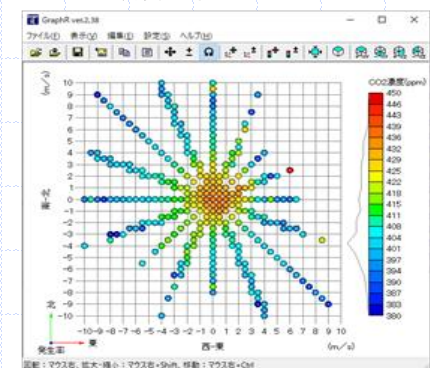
GraphR ver.2.38

ファイル(F) 表示(V) 編集(E) 設定(S) ヘルプ(H)

(m/s)

10
9
8
7
6
5
4
3
2
1
0
-1
-2
-3
-4
-5
-6
-7
-8
-9
-10

南-北

北
東
発生率

-10 -9 -8 -7 -6 -5 -4 -3 -2 -1 0 1 2 3 4 5 6 7 8 9 10

西-東

(m/s)

CO2濃度(ppm)

450
446
443
439
436
432
429
425
422
418
415
411
408
404
401
397
394
390
387
383
380

回転：マウス右、拡大・縮小：マウス右+Shift、移動：マウス右+Ctrl